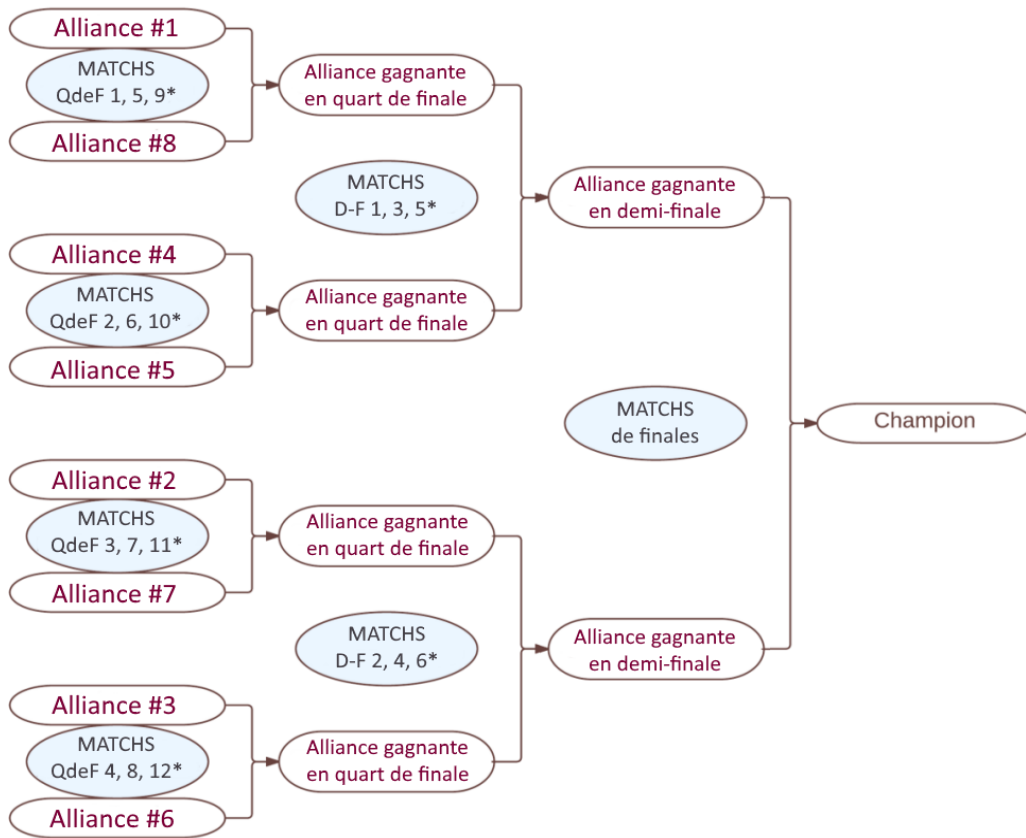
Alliance #1

MATCHS
QdeF 1, 5, 9*

Alliance #8

Alliance gagnante
en quart de finale

MATCHS
D-F 1, 3, 5*

Alliance gagnante
en demi-finale

Alliance #4

MATCHS
QdeF 2, 6, 10*

Alliance #5

Alliance gagnante
en quart de finale

MATCHS
de finales

Champion

Alliance #2

MATCHS
QdeF 3, 7, 11*

Alliance #7

Alliance gagnante
en quart de finale

MATCHS
D-F 2, 4, 6*

Alliance gagnante
en demi-finale

Alliance #3

MATCHS
QdeF 4, 8, 12*

Alliance #6

Alliance gagnante
en quart de finale